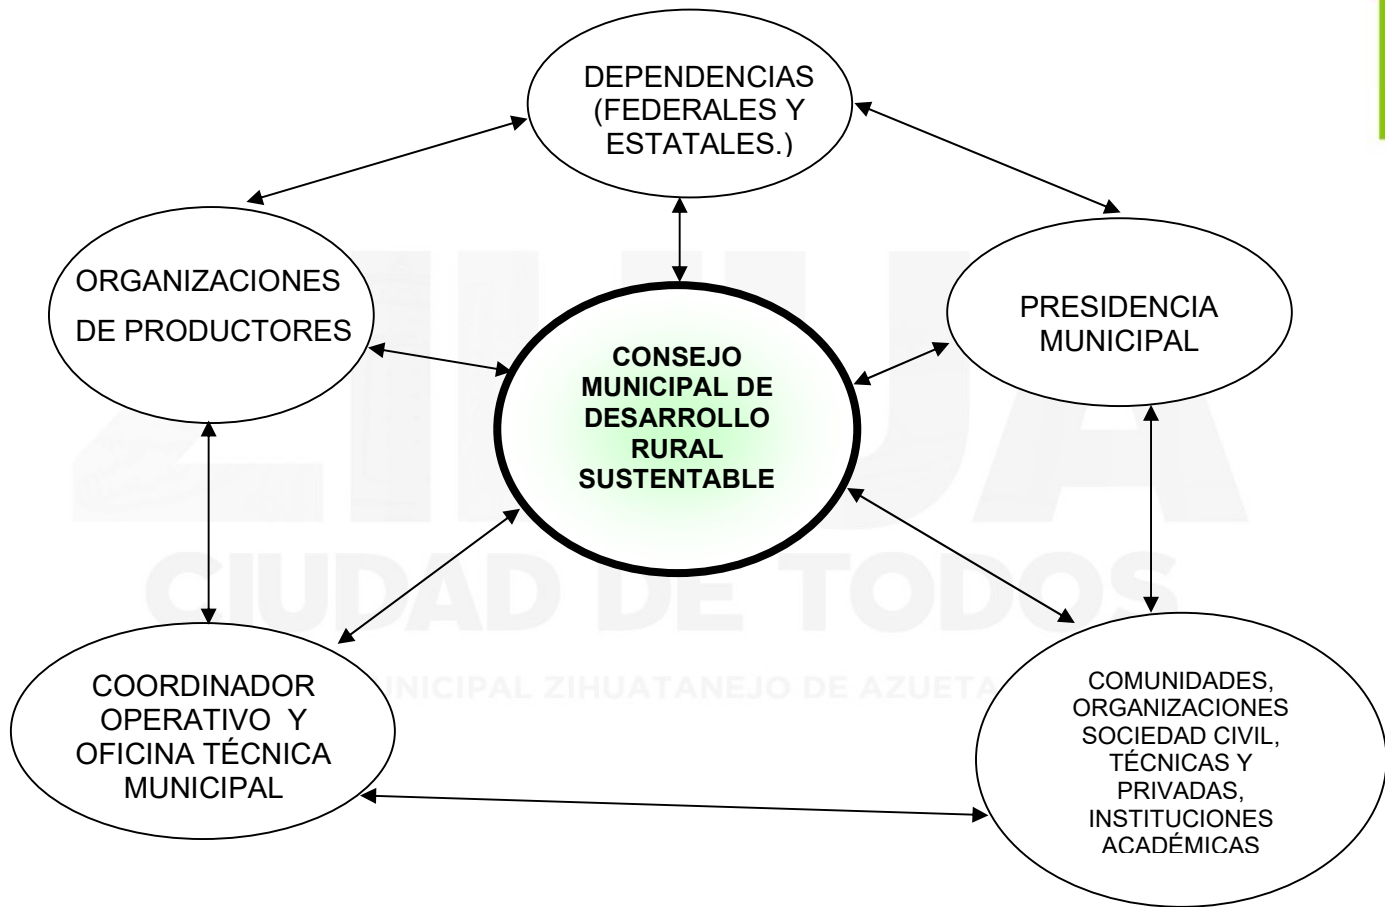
DEPENDENCIAS (FEDERALES Y ESTATALES.)

ORGANIZACIONES DE PRODUCTORES

PRESIDENCIA MUNICIPAL

CONSEJO MUNICIPAL DE DESARROLLO RURAL SUSTENTABLE

ZIHUA

CIUDAD DE TODOS

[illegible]NICIPAL ZIHUATANEJO DE AZUETA

COORDINADOR OPERATIVO Y OFICINA TÉCNICA MUNICIPAL

COMUNIDADES, ORGANIZACIONES SOCIEDAD CIVIL, TÉCNICAS Y PRIVADAS, INSTITUCIONES ACADÉMICAS